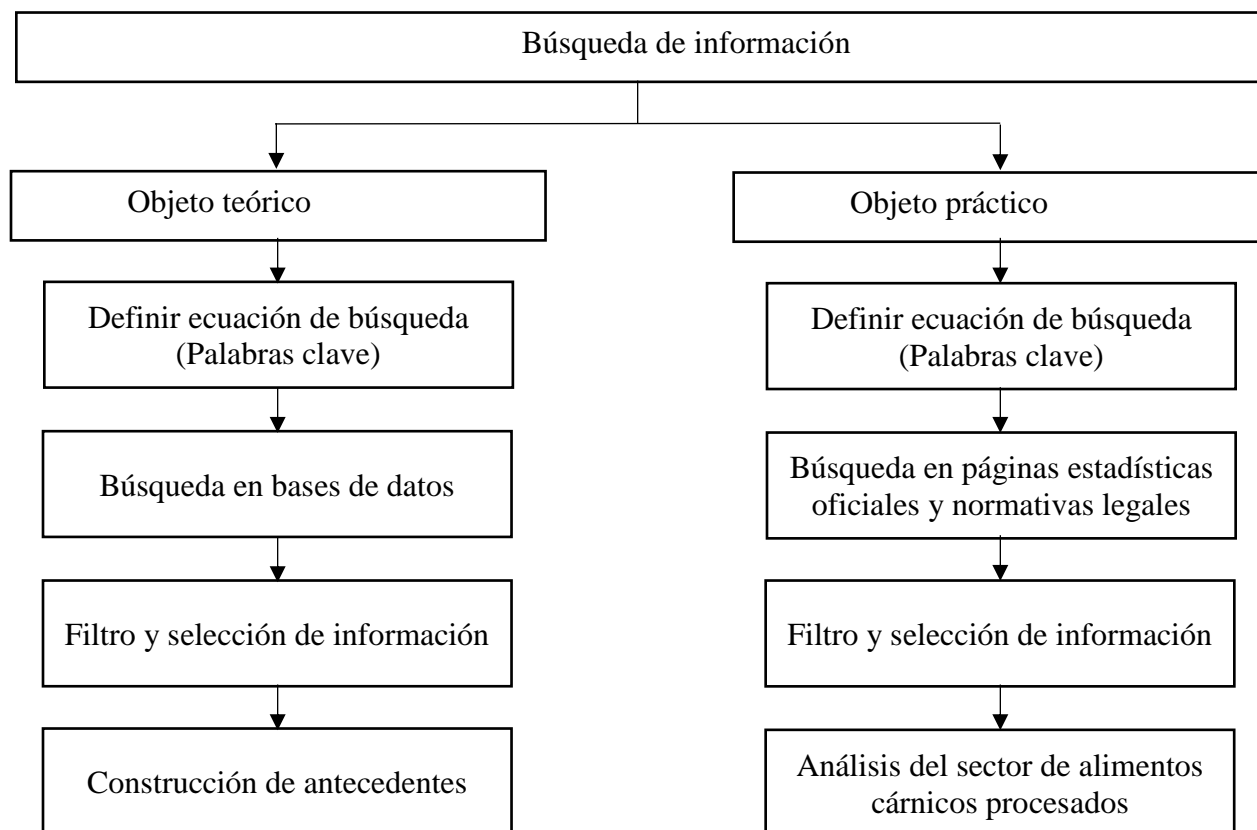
Búsqueda de información

Objeto teórico

Definir ecuación de búsqueda (Palabras clave)

Búsqueda en bases de datos

Filtro y selección de información

Construcción de antecedentes

Objeto práctico

Definir ecuación de búsqueda (Palabras clave)

Búsqueda en páginas estadísticas oficiales y normativas legales

Filtro y selección de información

Análisis del sector de alimentos cárnicos procesados